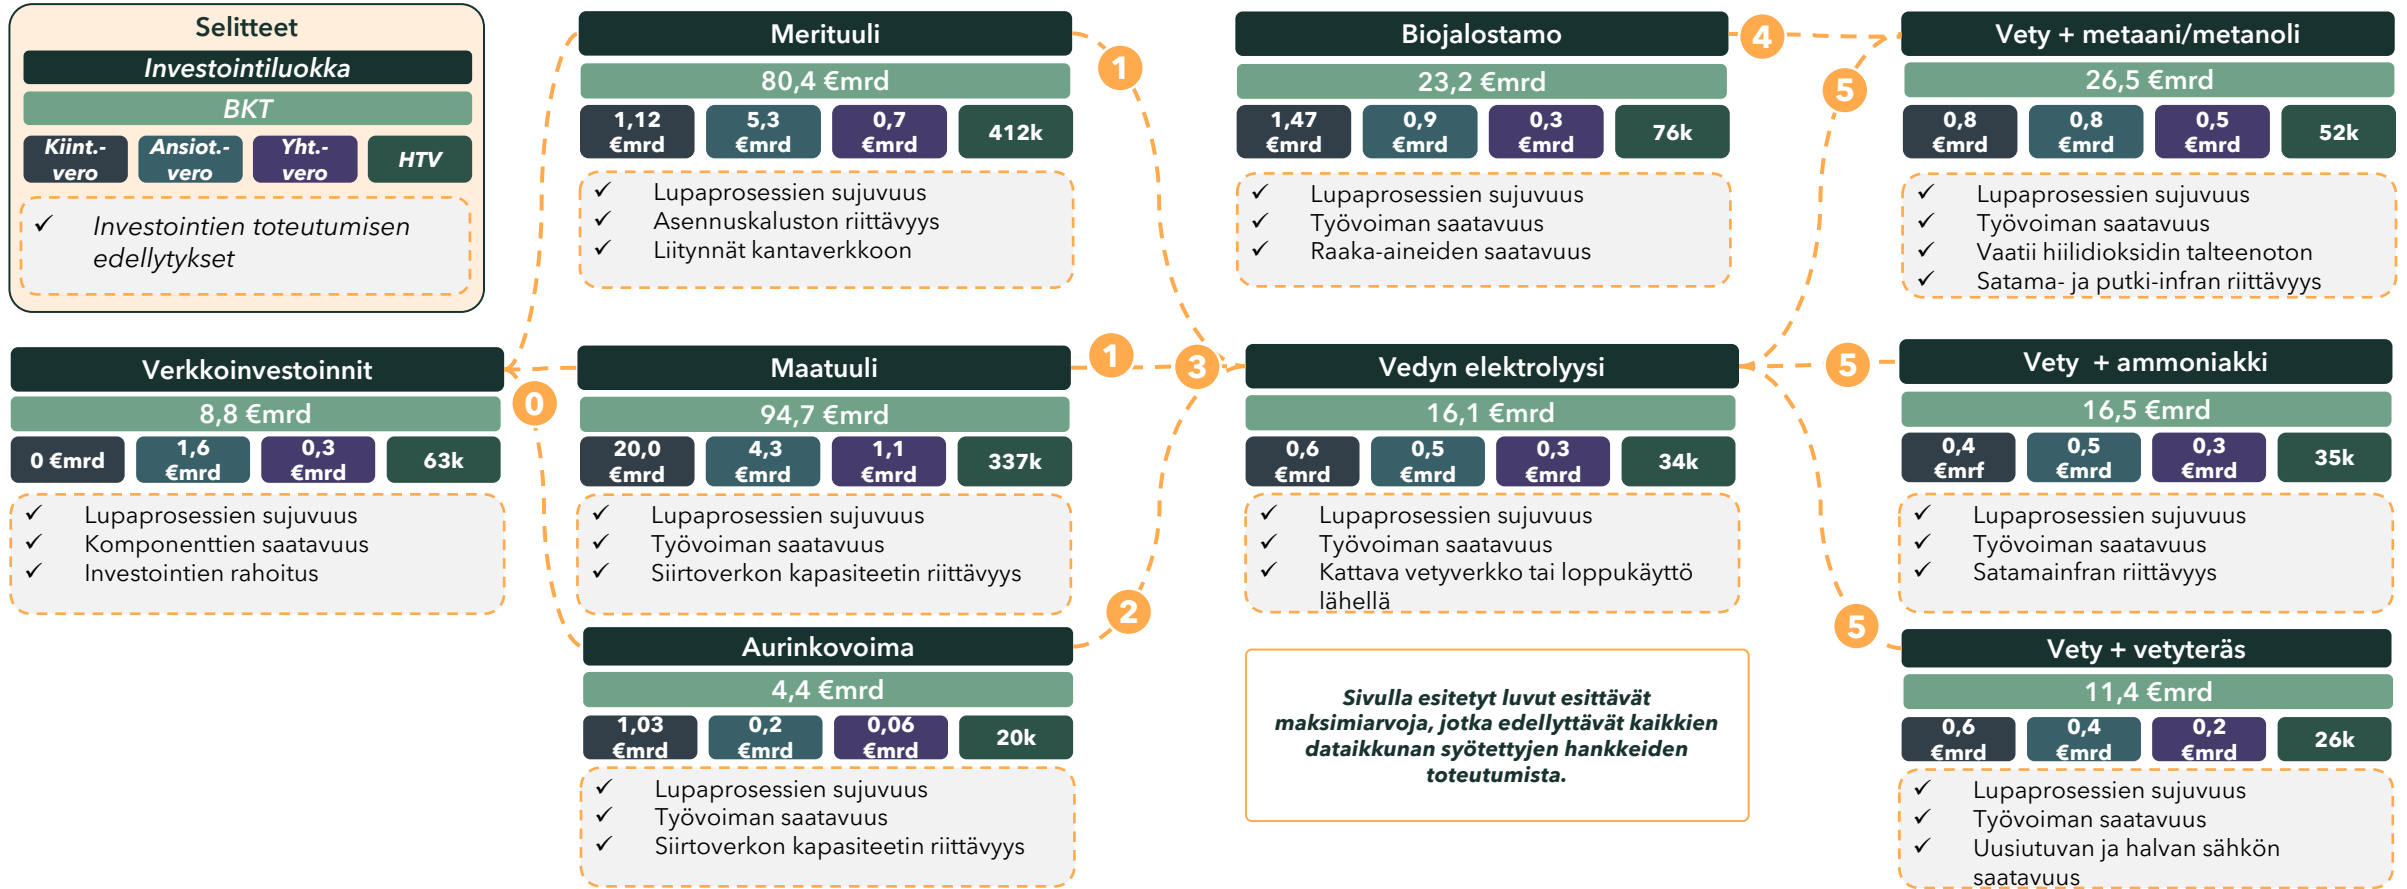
Selitteet
Investointiluokka
BKT
Kiint.-vero
Ansiot.-vero
Yht.-vero
HTV
✓ Investointien toteutumisen edellytykset

Merituuli
80,4 €mrd
1,12 €mrd
5,3 €mrd
0,7 €mrd
412k
✓ Lupaprosessien sujuvuus
✓ Asennuskaluston riittävyys
✓ Liitynnät kantaverkkoon

Biojalostamo
23,2 €mrd
1,47 €mrd
0,9 €mrd
0,3 €mrd
76k
✓ Lupaprosessien sujuvuus
✓ Työvoiman saatavuus
✓ Raaka-aineiden saatavuus

Vety + metaani/metanoli
26,5 €mrd
0,8 €mrd
0,8 €mrd
0,5 €mrd
52k
✓ Lupaprosessien sujuvuus
✓ Työvoiman saatavuus
✓ Vaatii hiilidioksidin talteenoton
✓ Satama- ja putki-infran riittävyys

1
4
5

Verkkoinvestoinnit
8,8 €mrd
0 €mrd
1,6 €mrd
0,3 €mrd
63k
✓ Lupaprosessien sujuvuus
✓ Komponenttien saatavuus
✓ Investointien rahoitus

0
1
3

Maatuuli
94,7 €mrd
20,0 €mrd
4,3 €mrd
1,1 €mrd
337k
✓ Lupaprosessien sujuvuus
✓ Työvoiman saatavuus
✓ Siirtoverkon kapasiteetin riittävyys

Vedyn elektrolyysi
16,1 €mrd
0,6 €mrd
0,5 €mrd
0,3 €mrd
34k
✓ Lupaprosessien sujuvuus
✓ Työvoiman saatavuus
✓ Kattava vetyverkko tai loppukäyttö lähellä

5

Vety + ammoniakki
16,5 €mrd
0,4 €mrf
0,5 €mrd
0,3 €mrd
35k
✓ Lupaprosessien sujuvuus
✓ Työvoiman saatavuus
✓ Satamainfran riittävyys

2

Aurinkovoima
4,4 €mrd
1,03 €mrd
0,2 €mrd
0,06 €mrd
20k
✓ Lupaprosessien sujuvuus
✓ Työvoiman saatavuus
✓ Siirtoverkon kapasiteetin riittävyys

Sivulla esitetyt luvut esittävät maksimiarvoja, jotka edellyttävät kaikkien dataikkunan syötettyjen hankkeiden toteutumista.

5

Vety + vetyteräs
11,4 €mrd
0,6 €mrd
0,4 €mrd
0,2 €mrd
26k
✓ Lupaprosessien sujuvuus
✓ Työvoiman saatavuus
✓ Uusiutuvan ja halvan sähkön saatavuus